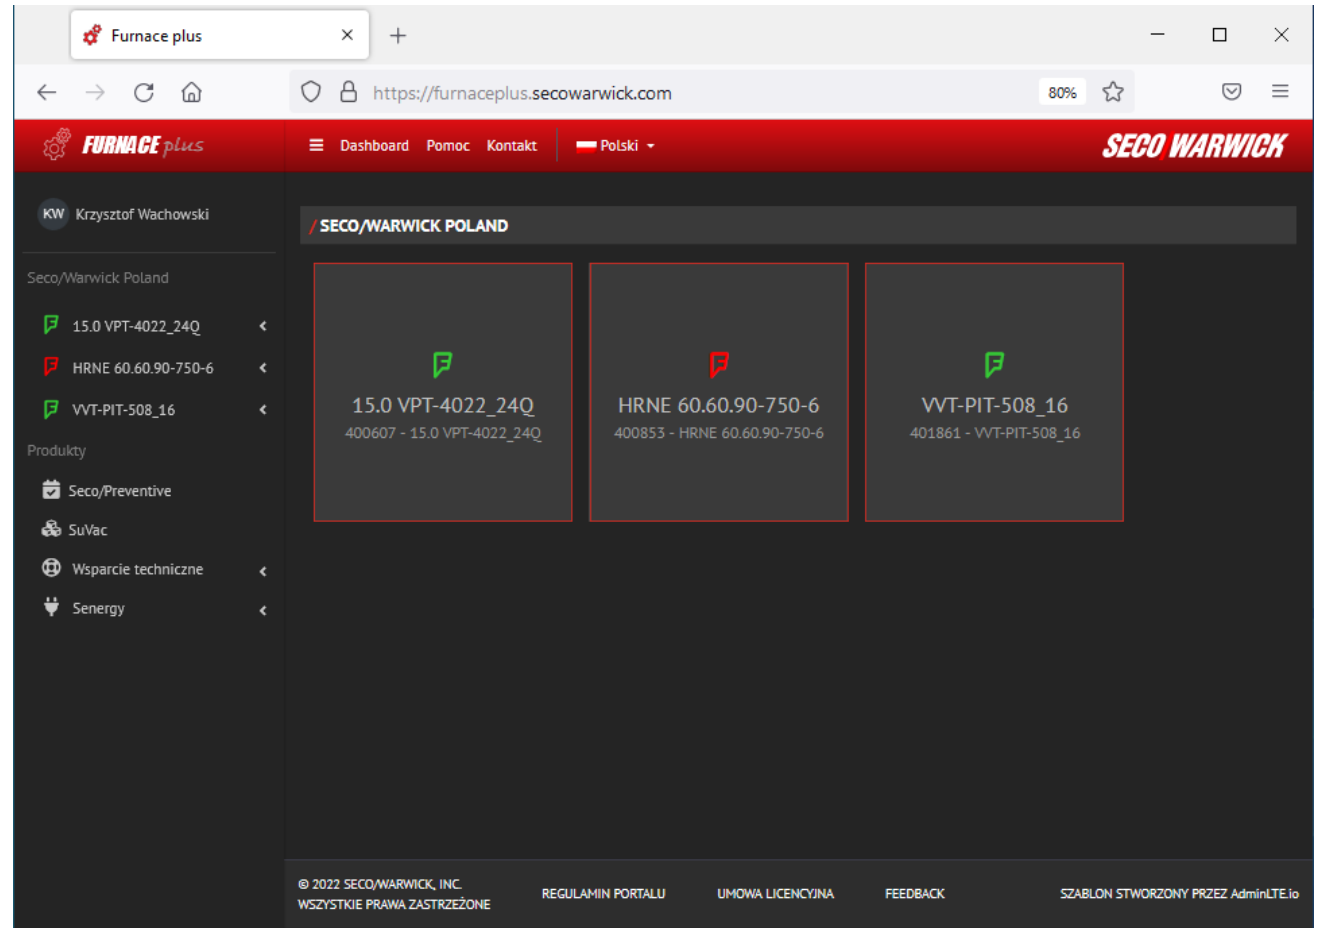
Furnace plus

https://furnaceplus.secowarwick.com

80%

FURNACE plus

Dashboard Pomoc Kontakt Polski

SECO WARWICK

KW Krzysztof Wachowski

Seco/Warwick Poland

15.0 VPT-4022_24Q

HRNE 60.60.90-750-6

VVT-PIT-508_16

Produkty

Seco/Preventive

SuVac

Wsparcie techniczne

Senergy

/ SECO/WARWICK POLAND

15.0 VPT-4022_24Q
400607 - 15.0 VPT-4022_24Q

HRNE 60.60.90-750-6
400853 - HRNE 60.60.90-750-6

VVT-PIT-508_16
401861 - VVT-PIT-508_16

© 2022 SECO/WARWICK, INC.
WSZYSTKIE PRAWA ZASTRZEŻONE

REGULAMIN PORTALU

UMOWA LICENCYJNA

FEEDBACK

SZABLON STWORZONY PRZEZ AdminLTE.io